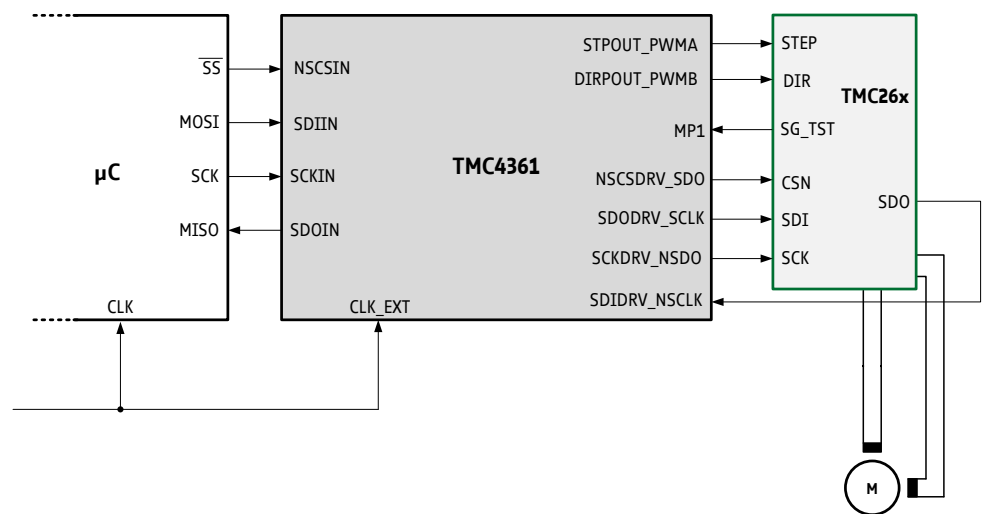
μC

$\overline{SS}$

MOSI

SCK

MISO

CLK

NSCSIN

SDIIN

SCKIN

SDOIN

CLK_EXT

TMC4361

STPOUT_PWMA

DIRPOUT_PWMB

MP1

NSCSDRV_SDO

SDODRV_SCLK

SCKDRV_NSDO

SDIDRV_NSCLK

STEP

DIR

TMC26x

SG_TST

CSN

SDI

SCK

SDO

M